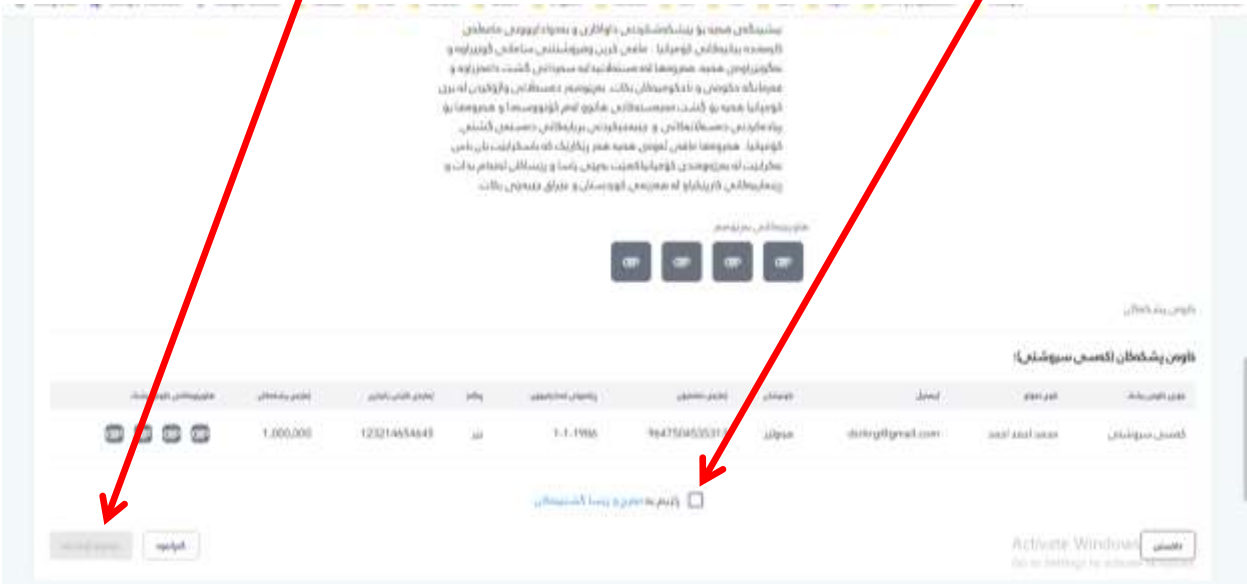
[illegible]

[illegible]

فۆرمی پشکنینی (کەسی سروشتی)

| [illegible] | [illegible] | ئیمەیل | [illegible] | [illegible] | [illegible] | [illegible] | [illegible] | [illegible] | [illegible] |
|---|---|---|---|---|---|---|---|---|---|
| کەسی سروشتی | محمد احمد احمد | dsrkrg@gmail.com | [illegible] | 9647504535313 | 1-1-1986 | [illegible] | 123214654645 | 1,000,000 | |

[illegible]

Activate Windows
Go to Settings to activate Windows.